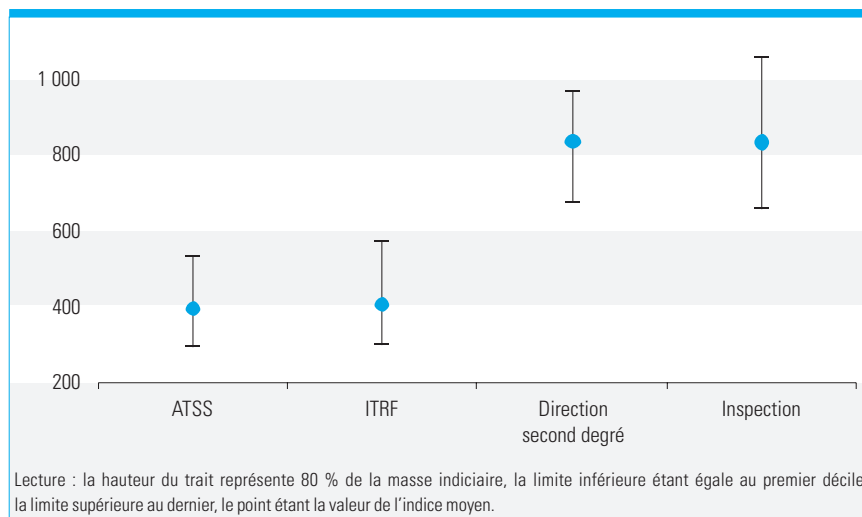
1 000
800
600
400
200

ATSS
ITRF
Direction second degré
Inspection

Lecture : la hauteur du trait représente 80 % de la masse indiciaire, la limite inférieure étant égale au premier décile la limite supérieure au dernier, le point étant la valeur de l'indice moyen.